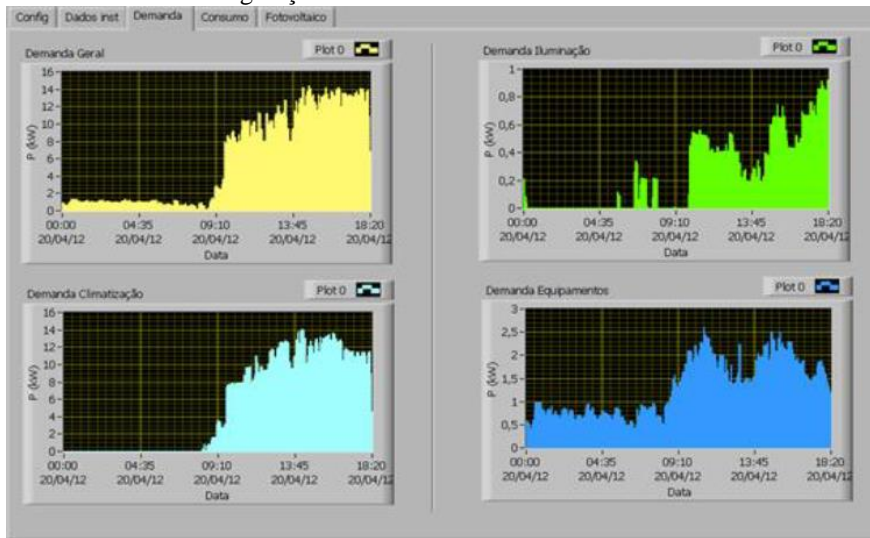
Config | Dados inst | Demanda | Consumo | Fotovoltaico

Demanda Geral
Plot 0
16
14
12
10
8
6
4
2
0
P (kW)
00:00 20/04/12
04:35 20/04/12
09:10 20/04/12
13:45 20/04/12
18:20 20/04/12
Data

Demanda Iluminação
Plot 0
1
0,8
0,6
0,4
0,2
0
P (kW)
00:00 20/04/12
04:35 20/04/12
09:10 20/04/12
13:45 20/04/12
18:20 20/04/12
Data

Demanda Climatização
Plot 0
16
14
12
10
8
6
4
2
0
P (kW)
00:00 20/04/12
04:35 20/04/12
09:10 20/04/12
13:45 20/04/12
18:20 20/04/12
Data

Demanda Equipamentos
Plot 0
3
2,5
2
1,5
1
0,5
0
P (kW)
00:00 20/04/12
04:35 20/04/12
09:10 20/04/12
13:45 20/04/12
18:20 20/04/12
Data